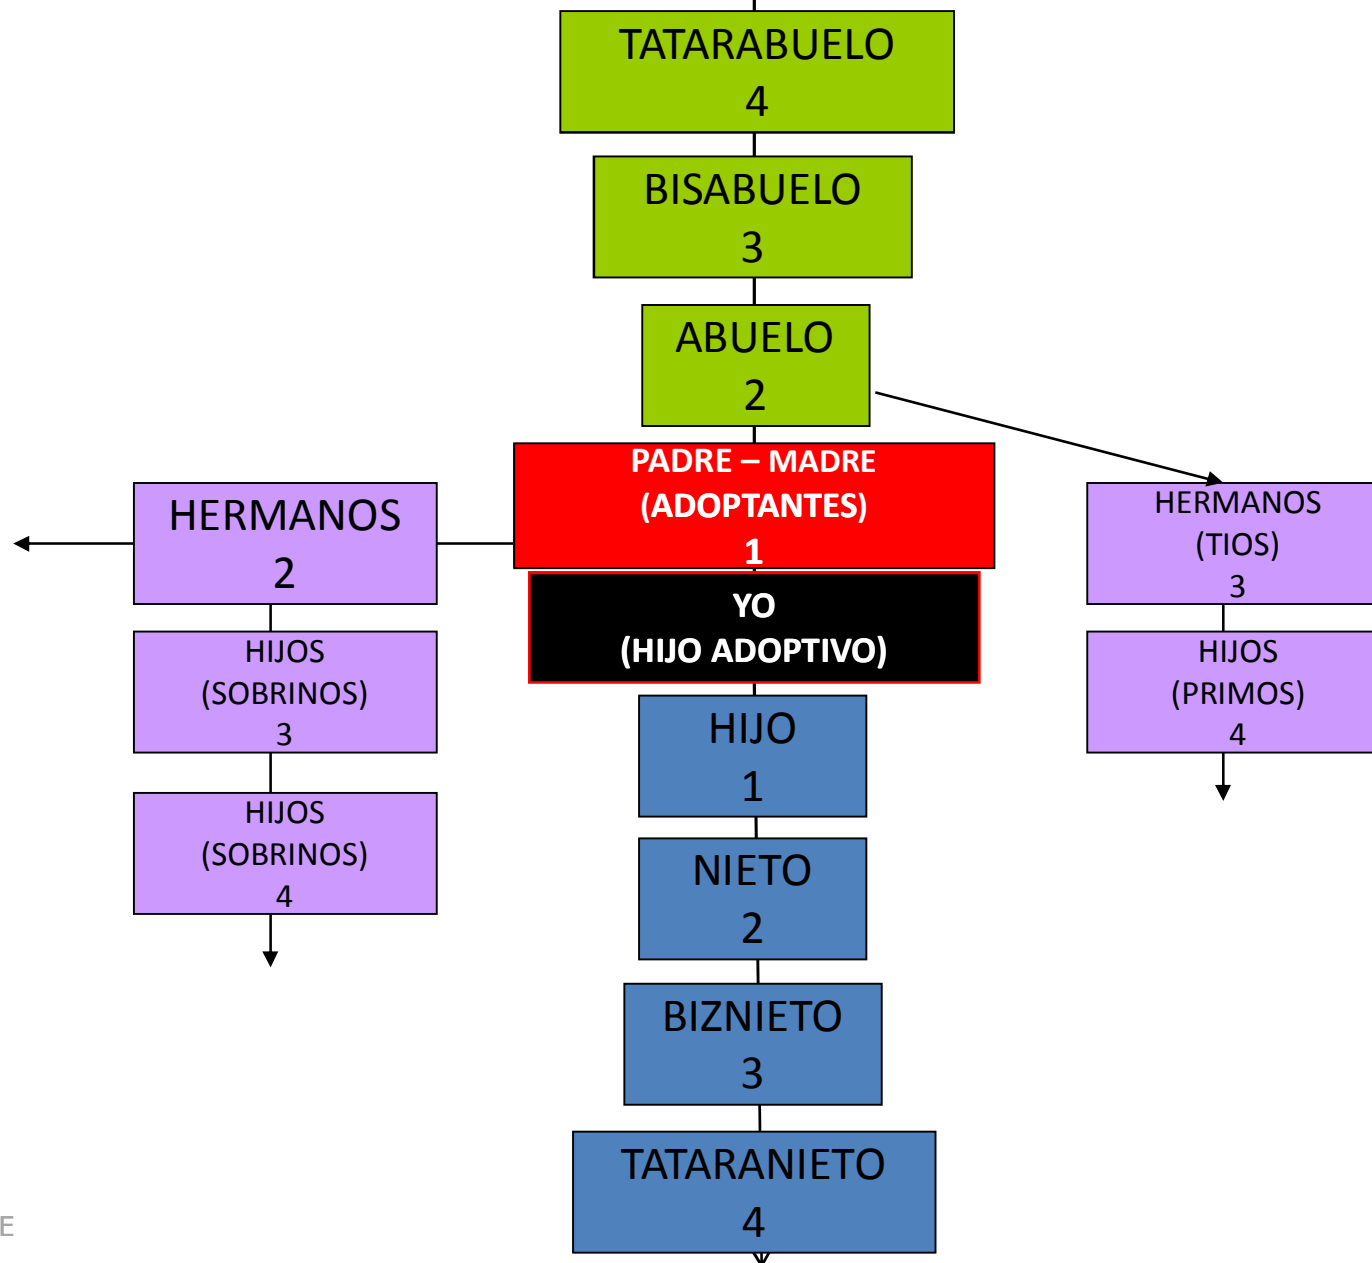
TATARABUELO
4

BISABUELO
3

ABUELO
2

PADRE – MADRE
(ADOPTANTES)
1

YO
(HIJO ADOPTIVO)

HIJO
1

NIETO
2

BIZNIETO
3

TATARANIETO
4

HERMANOS
2

HIJOS
(SOBRINOS)
3

HIJOS
(SOBRINOS)
4

HERMANOS
(TIOS)
3

HIJOS
(PRIMOS)
4

E